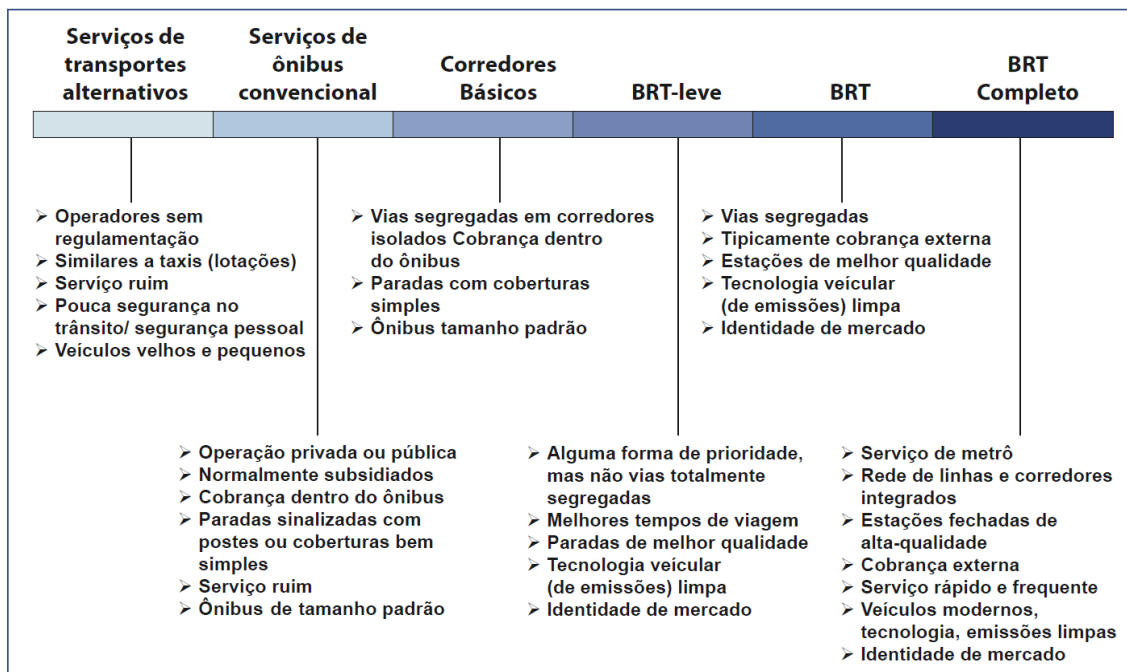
Serviços de transportes alternativos

Serviços de ônibus convencional

Corredores Básicos

BRT-leve

BRT

BRT Completo

➢ Operadores sem regulamentação
➢ Similares a taxis (lotações)
➢ Serviço ruim
➢ Pouca segurança no trânsito/ segurança pessoal
➢ Veículos velhos e pequenos

➢ Vias segregadas em corredores isolados Cobrança dentro do ônibus
➢ Paradas com coberturas simples
➢ Ônibus tamanho padrão

➢ Vias segregadas
➢ Tipicamente cobrança externa
➢ Estações de melhor qualidade
➢ Tecnologia veícular (de emissões) limpa
➢ Identidade de mercado

➢ Operação privada ou pública
➢ Normalmente subsidiados
➢ Cobrança dentro do ônibus
➢ Paradas sinalizadas com postes ou coberturas bem simples
➢ Serviço ruim
➢ Ônibus de tamanho padrão

➢ Alguma forma de prioridade, mas não vias totalmente segregadas
➢ Melhores tempos de viagem
➢ Paradas de melhor qualidade
➢ Tecnologia veícular (de emissões) limpa
➢ Identidade de mercado

➢ Serviço de metrô
➢ Rede de linhas e corredores integrados
➢ Estações fechadas de alta-qualidade
➢ Cobrança externa
➢ Serviço rápido e frequente
➢ Veículos modernos, tecnologia, emissões limpas
➢ Identidade de mercado